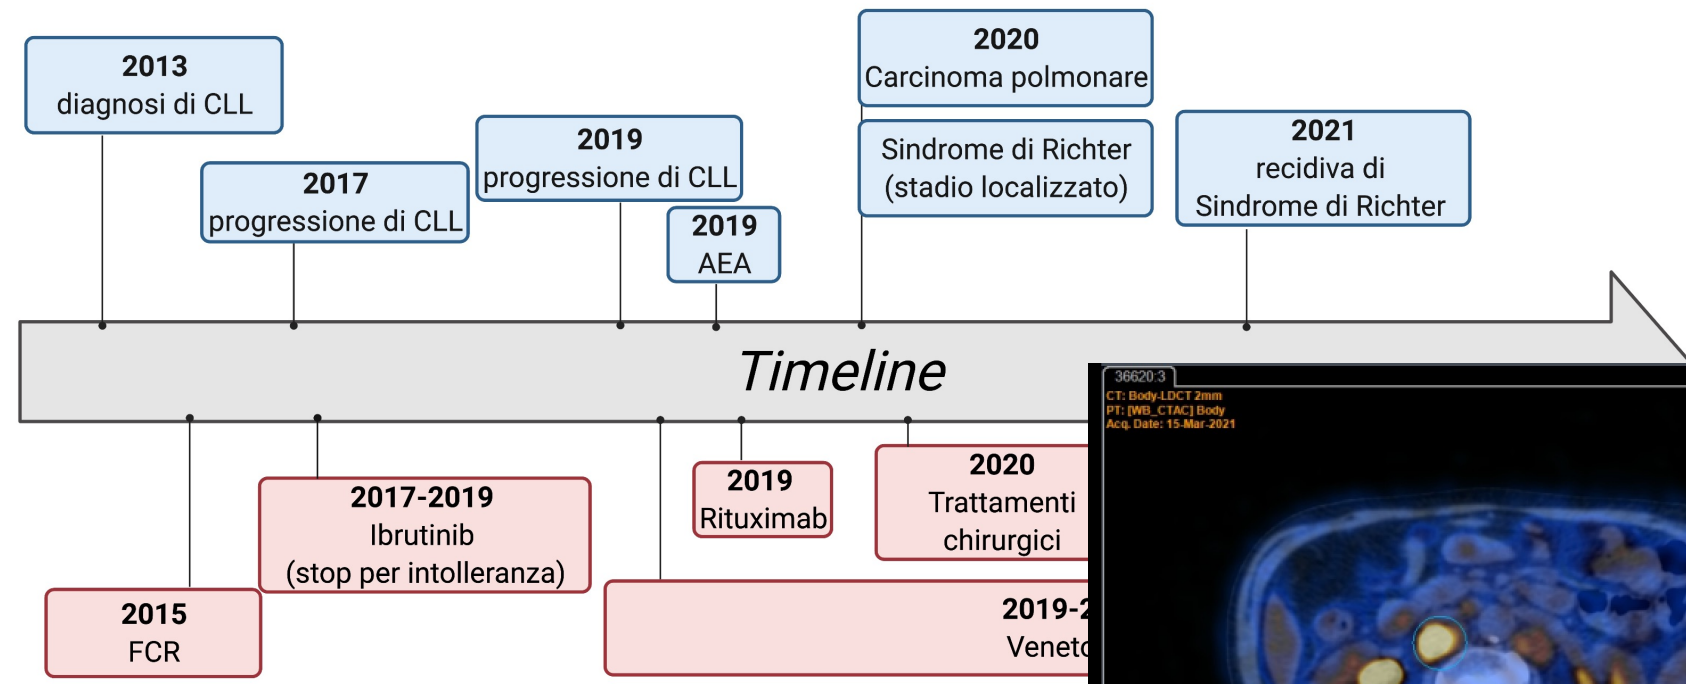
2013
diagnosi di CLL

2017
progressione di CLL

2019
progressione di CLL

2019
AEA

2020
Carcinoma polmonare

Sindrome di Richter
(stadio localizzato)

2021
recidiva di
Sindrome di Richter

Timeline

36620:3
CT: Body-LDCT 2mm
PT: [WB_CTAC] Body
Acq. Date: 15-Mar-2021

2015
FCR

2017-2019
Ibrutinib
(stop per intolleranza)

2019
Rituximab

2020
Trattamenti
chirurgici

2019-2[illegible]
Veneto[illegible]